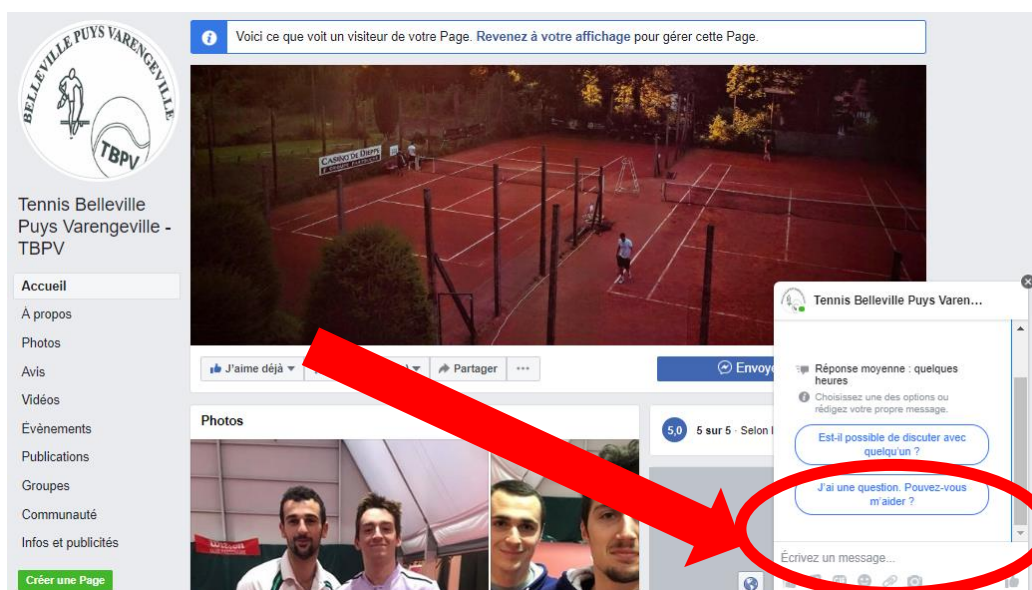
BELLEVILLE PUYS VARENGEVILLE
TBPV

Tennis Belleville Puys Varengeville - TBPV

Accueil
À propos
Photos
Avis
Vidéos
Évènements
Publications
Groupes
Communauté
Infos et publicités
Créer une Page

Voici ce que voit un visiteur de votre Page. Revenez à votre affichage pour gérer cette Page.

CASINO DE DIEPPE

J'aime déjà
Partager
Envoy

Photos

5,0 5 sur 5 · Selon l

WILSON

Tennis Belleville Puys Varen...

Réponse moyenne : quelques heures
Choisissez une des options ou rédigez votre propre message.
Est-il possible de discuter avec quelqu'un ?
J'ai une question. Pouvez-vous m'aider ?
Écrivez un message...